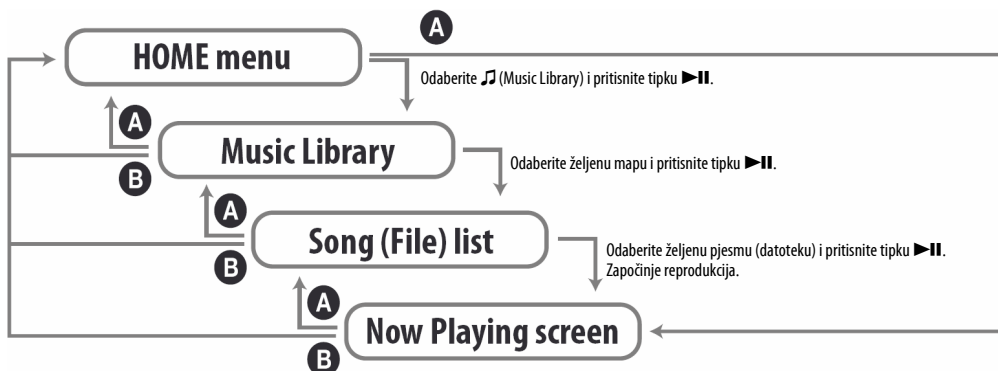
A

HOME menu

Odaberite ♫ (Music Library) i pritisnite tipku ►II.

A

Music Library

B

Odaberite željenu mapu i pritisnite tipku ►II.

A

Song (File) list

B

Odaberite željenu pjesmu (datoteku) i pritisnite tipku ►II. Započinje reprodukcija.

A

Now Playing screen

B